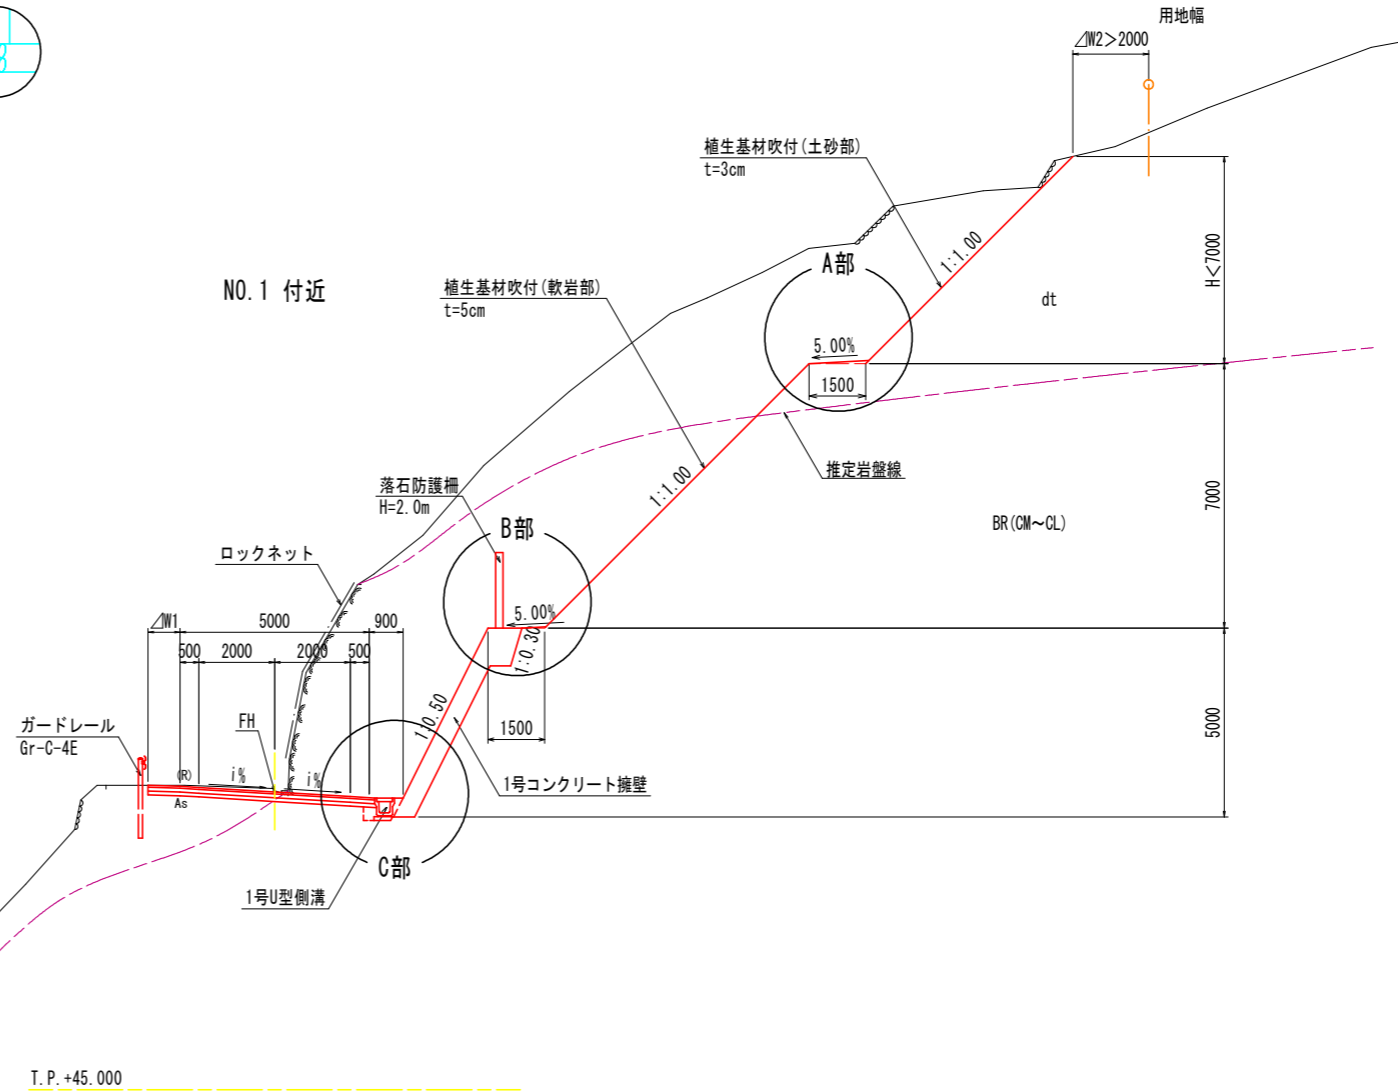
用地幅

$\angle$W2＞2000

植生基材吹付(土砂部)
t=3cm

1:1.00

A部

H＜7000

dt

NO.1 付近

植生基材吹付(軟岩部)
t=5cm

5.00%

1500

推定岩盤線

1:1.00

7000

BR(CM～CL)

落石防護柵
H=2.0m

B部

ロックネット

5.00%

1:0.30

$\angle$W1

5000

900

500

2000

2000

500

1500

5000

1:0.50

ガードレール
Gr-C-4E

FH

i%

i%

(R)

As

1号コンクリート擁壁

C部

1号U型側溝

T.P.+45.000